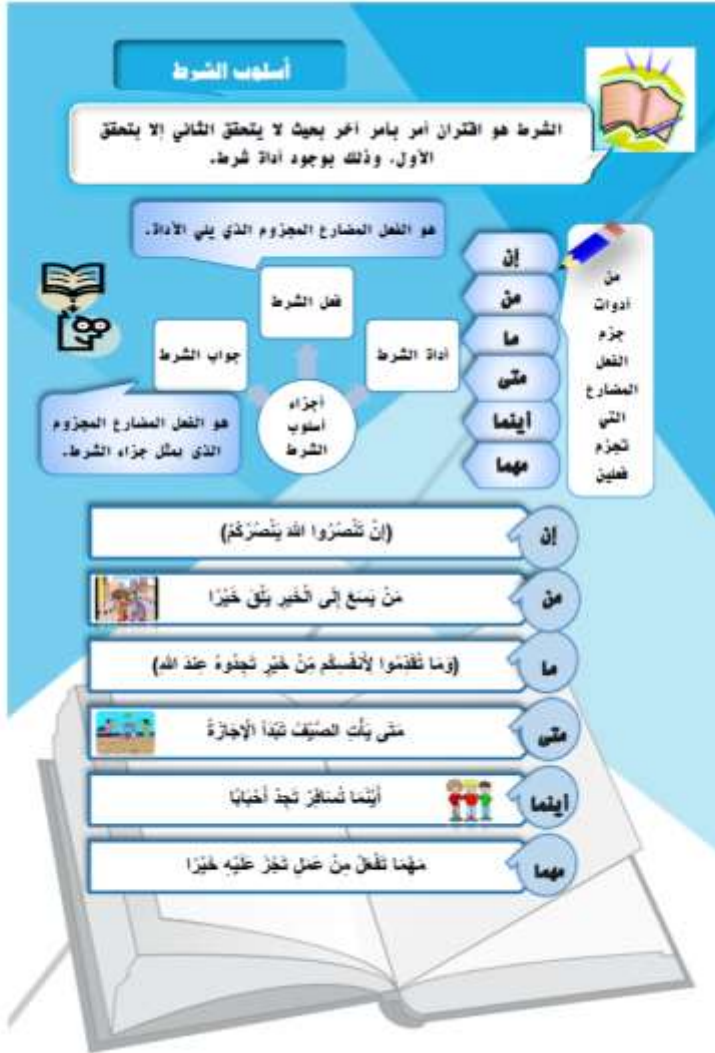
أسلوب الشرط

الشرط هو اقتران أمر بامر آخر بحيث لا يتحقق الثاني إلا بتحقق الأول. وذلك بوجود أداة شرط.

هو الفعل المضارع المجزوم الذي يلي الأداة.

فعل الشرط

جواب الشرط

أداة الشرط

أجزاء أسلوب الشرط

هو الفعل المضارع المجزوم الذي يمثل جزاء الشرط.

إن

من

ما

متى

أينما

مهما

من أدوات جزم الفعل المضارع التي تجزم فعلين

إن (إنْ تَنْصُرُوا اللهَ يَنْصُرْكُمْ)

من مَنْ يسعَ إلى الخَيرِ يَلْقَ خَيْرًا

ما (وما تُقَدِّمُوا لأنفُسِكُم مِنْ خَيْرٍ تَجِدُوهُ عِندَ اللهِ)

متى مَتَى يَأْتِ الصَّيْفُ تَبْدَأْ الإجَازَةُ

أينما أَيْنَمَا تُسَافِرْ تَجِدْ أَحْبَابًا

مهما مَهْمَا تَفْعَلْ مِنْ عَمَلٍ تُجْزَ عَلَيْهِ خَيْرًا